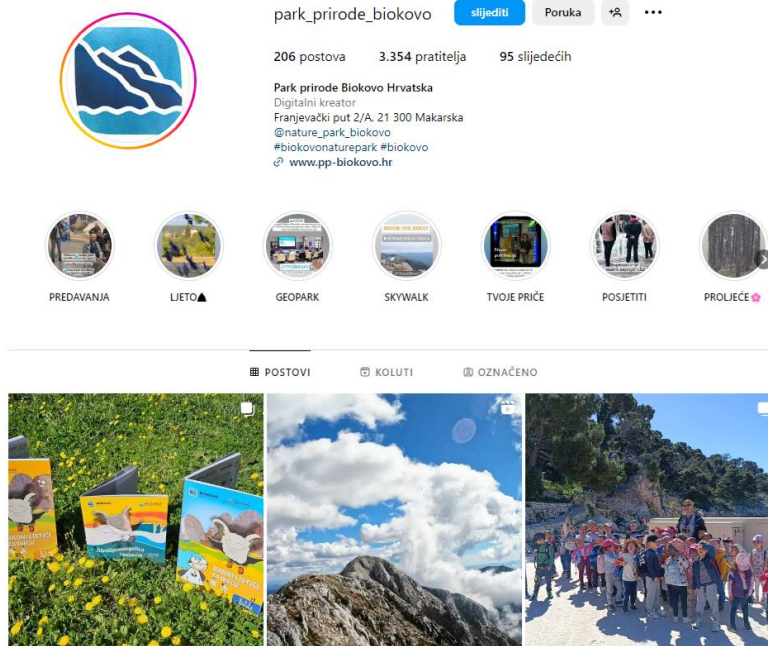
park_prirode_biokovo

slijediti

Poruka

206 postova

3.354 pratitelja

95 slijedećih

Park prirode Biokovo Hrvatska

Digitalni kreator

Franjevački put 2/A, 21 300 Makarska

@nature_park_biokovo

#biokovonaturepark #biokovo

www.pp-biokovo.hr

PREDAVANJA

LJETO▲

GEOPARK

SKYWALK

TVOJE PRIČE

POSJETITI

PROLJEĆE🌸

POSTOVI

KOLUTI

OZNAČENO

RADNI LISTIĆI

RADNI LISTIĆI